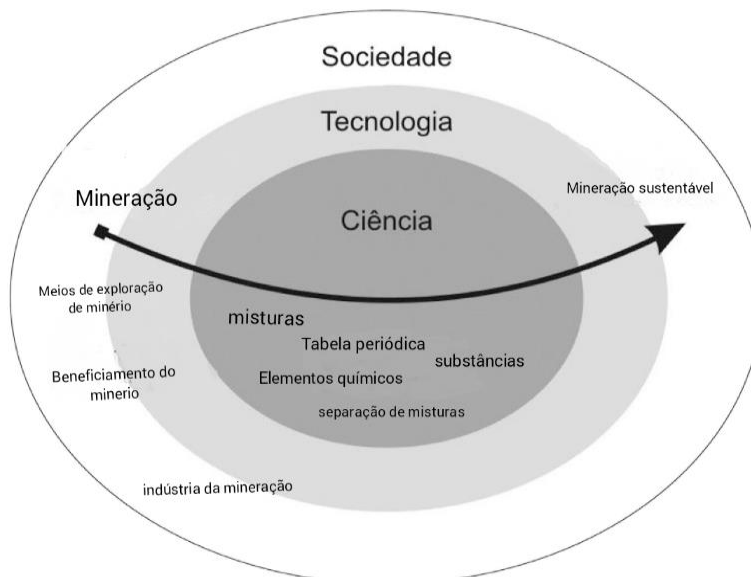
Sociedade

Tecnologia

Mineração

Mineração sustentável

Ciência

Meios de exploração de minério

misturas

Tabela periódica

substâncias

Beneficiamento do minerio

Elementos químicos

separação de misturas

indústria da mineração